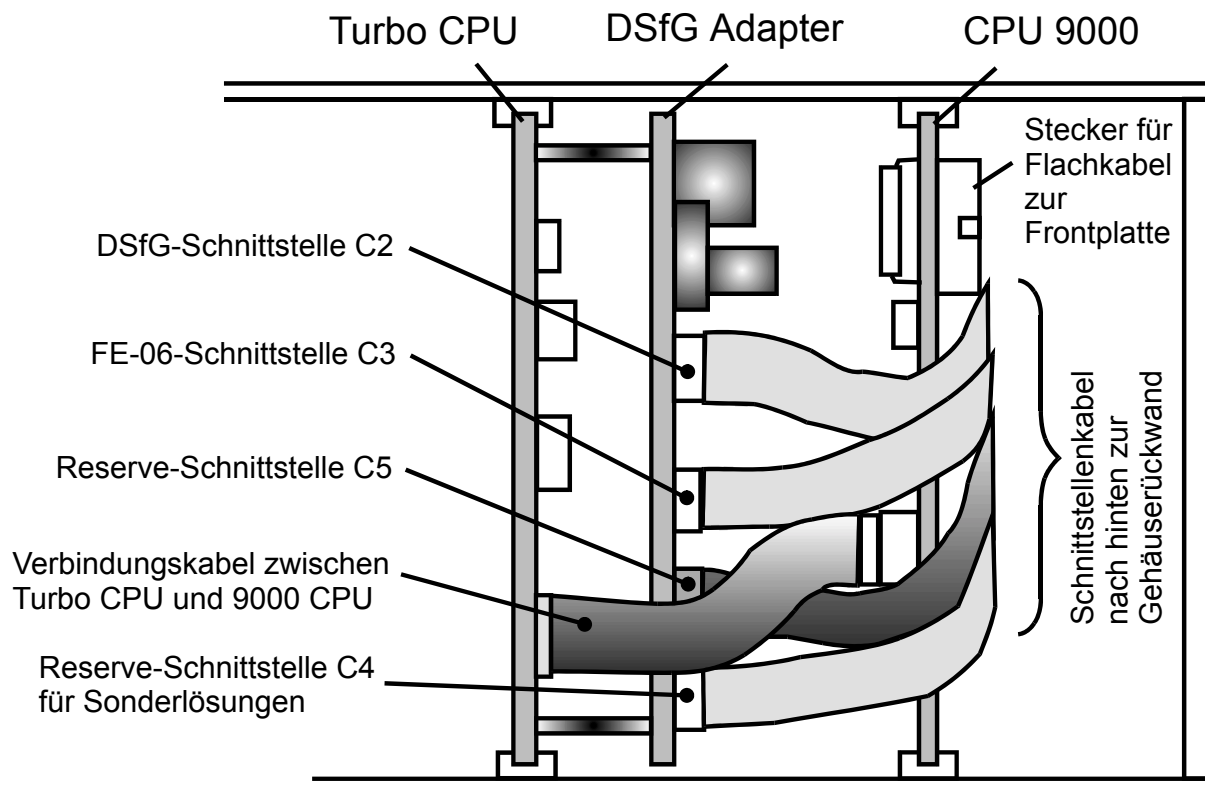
Turbo CPU
DSfG Adapter
CPU 9000

Stecker für Flachkabel zur Frontplatte

DSfG-Schnittstelle C2

FE-06-Schnittstelle C3

Reserve-Schnittstelle C5

Verbindungskabel zwischen Turbo CPU und 9000 CPU

Reserve-Schnittstelle C4 für Sonderlösungen

Schnittstellenkabel nach hinten zur Gehäuserückwand